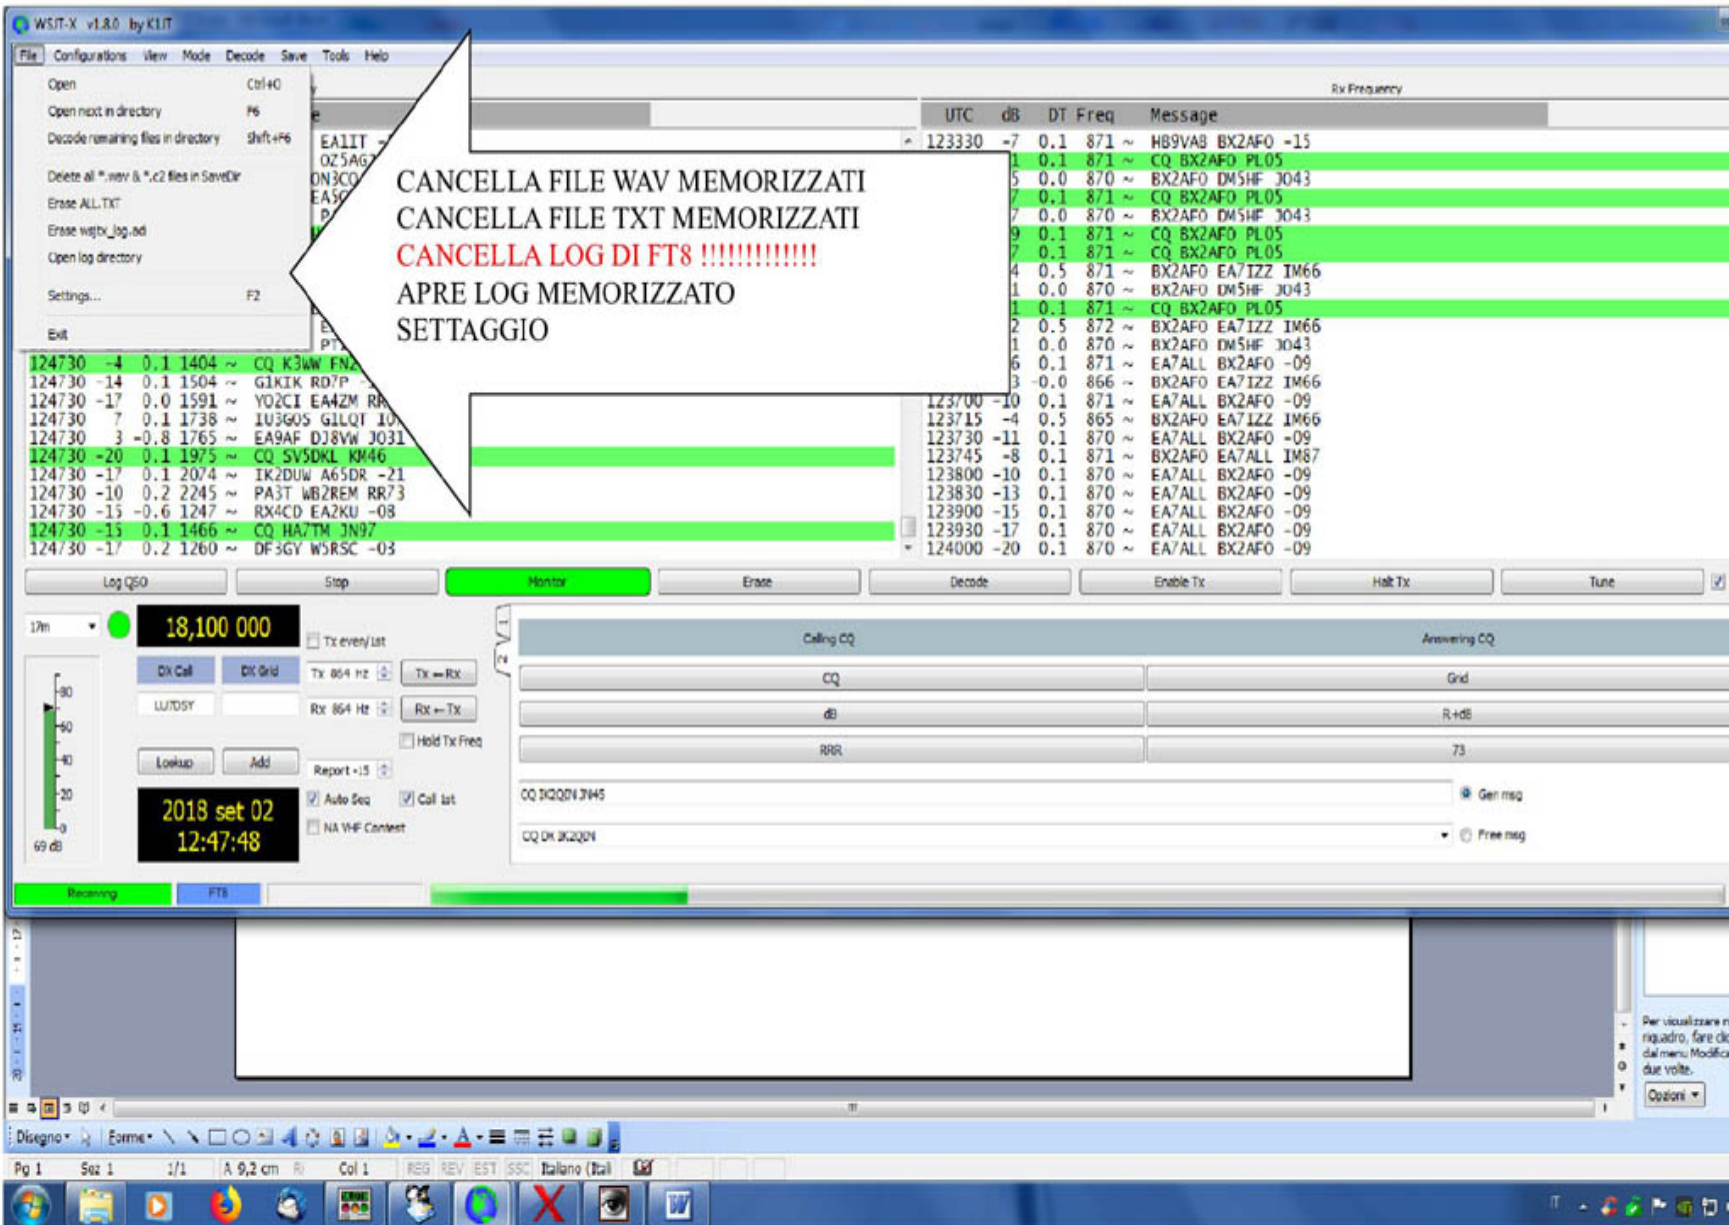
WSJT-X v1.8.0 by K1JT

File Configurations View Mode Decode Save Tools Help

Open Ctrl+O
Open next in directory F6
Decode remaining files in directory Shift+F6
Delete all *.wav & *.c2 files in SaveDir
Erase ALL.TXT
Erase wsjtx_log.adi
Open log directory
Settings... F2
Exit

CANCELLA FILE WAV MEMORIZZATI
CANCELLA FILE TXT MEMORIZZATI
CANCELLA LOG DI FT8 !!!!!!!!!!!!!
APRE LOG MEMORIZZATO
SETTAGGIO

EA1IT
OZ5AG
ON3CO
EA5
P
E
PT
124730 -4 0.1 1404 ~ CQ K3WW FN2
124730 -14 0.1 1504 ~ G1KIK RD7P
124730 -17 0.0 1591 ~ YO2CI EA4ZM RR
124730 7 0.1 1738 ~ IU3GOS G1LQT IO
124730 3 -0.8 1765 ~ EA9AF DJ8VW JO31
124730 -20 0.1 1975 ~ CQ SV5DKL KM46
124730 -17 0.1 2074 ~ IK2DUW A65DR -21
124730 -10 0.2 2245 ~ PA3T WB2REM RR73
124730 -15 -0.6 1247 ~ RX4CD EA2KU -08
124730 -15 0.1 1466 ~ CQ HA7TM JN97
124730 -17 0.2 1260 ~ DF3GY W5RSC -03

Rx Frequency
UTC dB DT Freq Message
123330 -7 0.1 871 ~ HB9VAB BX2AFO -15
1 0.1 871 ~ CQ BX2AFO PL05
5 0.0 870 ~ BX2AFO DM5HF JO43
7 0.1 871 ~ CQ BX2AFO PL05
7 0.0 870 ~ BX2AFO DM5HF JO43
9 0.1 871 ~ CQ BX2AFO PL05
7 0.1 871 ~ CQ BX2AFO PL05
4 0.5 871 ~ BX2AFO EA7IZZ IM66
1 0.0 870 ~ BX2AFO DM5HF JO43
1 0.1 871 ~ CQ BX2AFO PL05
2 0.5 872 ~ BX2AFO EA7IZZ IM66
1 0.0 870 ~ BX2AFO DM5HF JO43
6 0.1 871 ~ EA7ALL BX2AFO -09
3 -0.0 866 ~ BX2AFO EA7IZZ IM66
123700 -10 0.1 871 ~ EA7ALL BX2AFO -09
123715 -4 0.5 865 ~ BX2AFO EA7IZZ IM66
123730 -11 0.1 870 ~ EA7ALL BX2AFO -09
123745 -8 0.1 871 ~ BX2AFO EA7ALL IM87
123800 -10 0.1 870 ~ EA7ALL BX2AFO -09
123830 -13 0.1 870 ~ EA7ALL BX2AFO -09
123900 -15 0.1 870 ~ EA7ALL BX2AFO -09
123930 -17 0.1 870 ~ EA7ALL BX2AFO -09
124000 -20 0.1 870 ~ EA7ALL BX2AFO -09

Log QSO | Stop | Monitor | Erase | Decode | Enable Tx | Halt Tx | Tune

17m
18,100 000
Tx even/1st
DX Call | DX Grid
Tx 864 Hz | Tx ← Rx
LU7DSY
Rx 864 Hz | Rx ← Tx
Hold Tx Freq
Lookup | Add
Report -15
2018 set 02
12:47:48
Auto Seq | Call 1st
NA VHF Contest
80 60 40 20 0
69 dB
1 2

Calling CQ | Answering CQ
CQ | Grid
dB | R+dB
RRR | 73
CQ IK2QQN JN45 Gen msg
CQ DX IK2QQN Free msg

Receiving | FT8

Per visualizzare riquadro, fare clic dal menu Modifica due volte.
Opzioni

Disegno · Forme ·
Pg 1 Sez 1 1/1 A 9,2 cm Ri Col 1 REG REV EST SSC Italiano (Ital